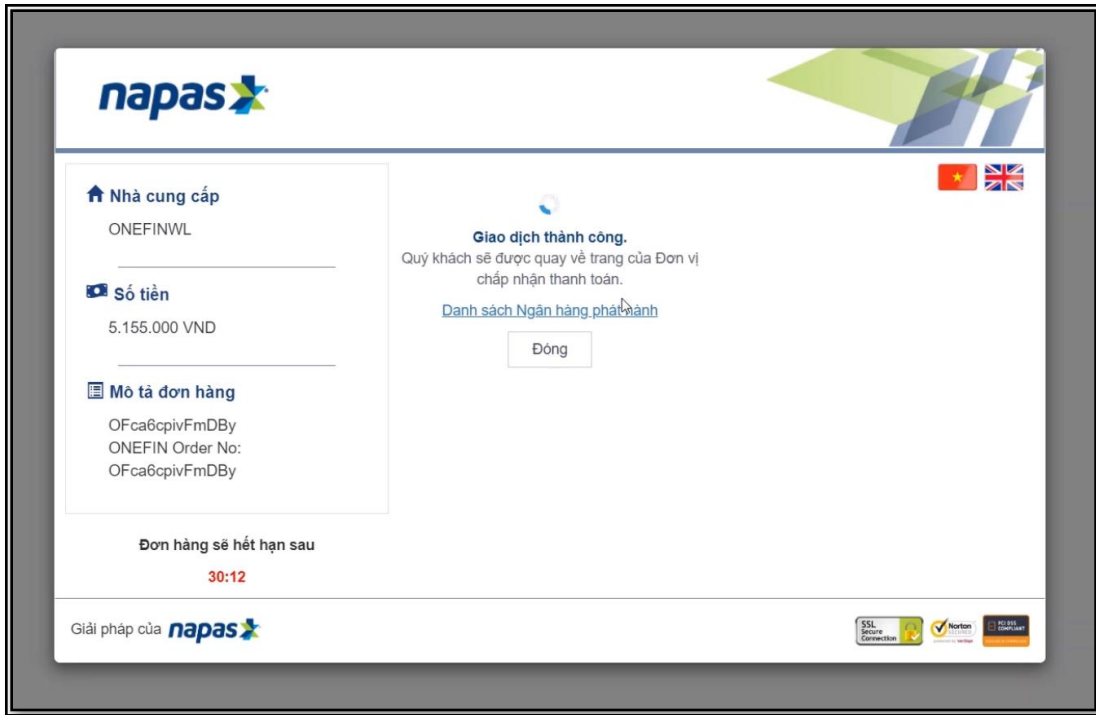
napas

Nhà cung cấp

ONEFINWL

Số tiền

5.155.000 VND

Mô tả đơn hàng

OFca6cpivFmDBy
ONEFIN Order No:
OFca6cpivFmDBy

Đơn hàng sẽ hết hạn sau

30:12

Giao dịch thành công.
Quý khách sẽ được quay về trang của Đơn vị chấp nhận thanh toán.

Danh sách Ngân hàng phát hành

Đóng

Giải pháp của napas

SSL Secure Connection

Norton SECURED

PCI DSS COMPLIANT